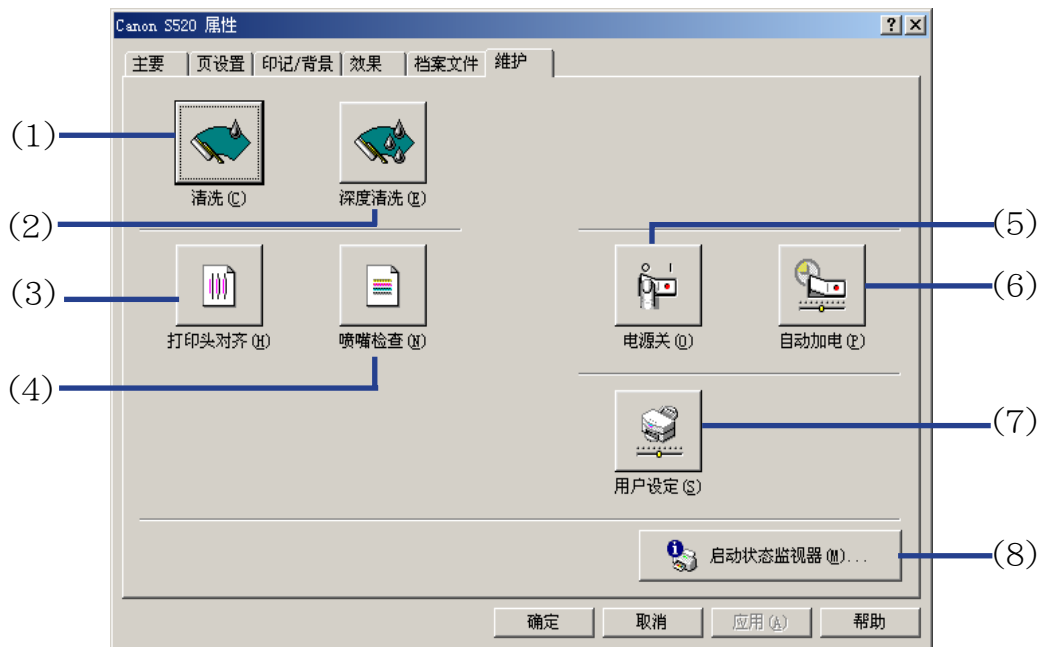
Canon S520 属性

?

主要 | 页设置 | 印记/背景 | 效果 | 档案文件 | 维护

(1)

清洗(C)

(2)

深度清洗(E)

(3)

打印头对齐(H)

(4)

喷嘴检查(N)

(5)

电源关(O)

(6)

自动加电(P)

(7)

用户设定(S)

(8)

启动状态监视器(M)...

确定

取消

应用(A)

帮助